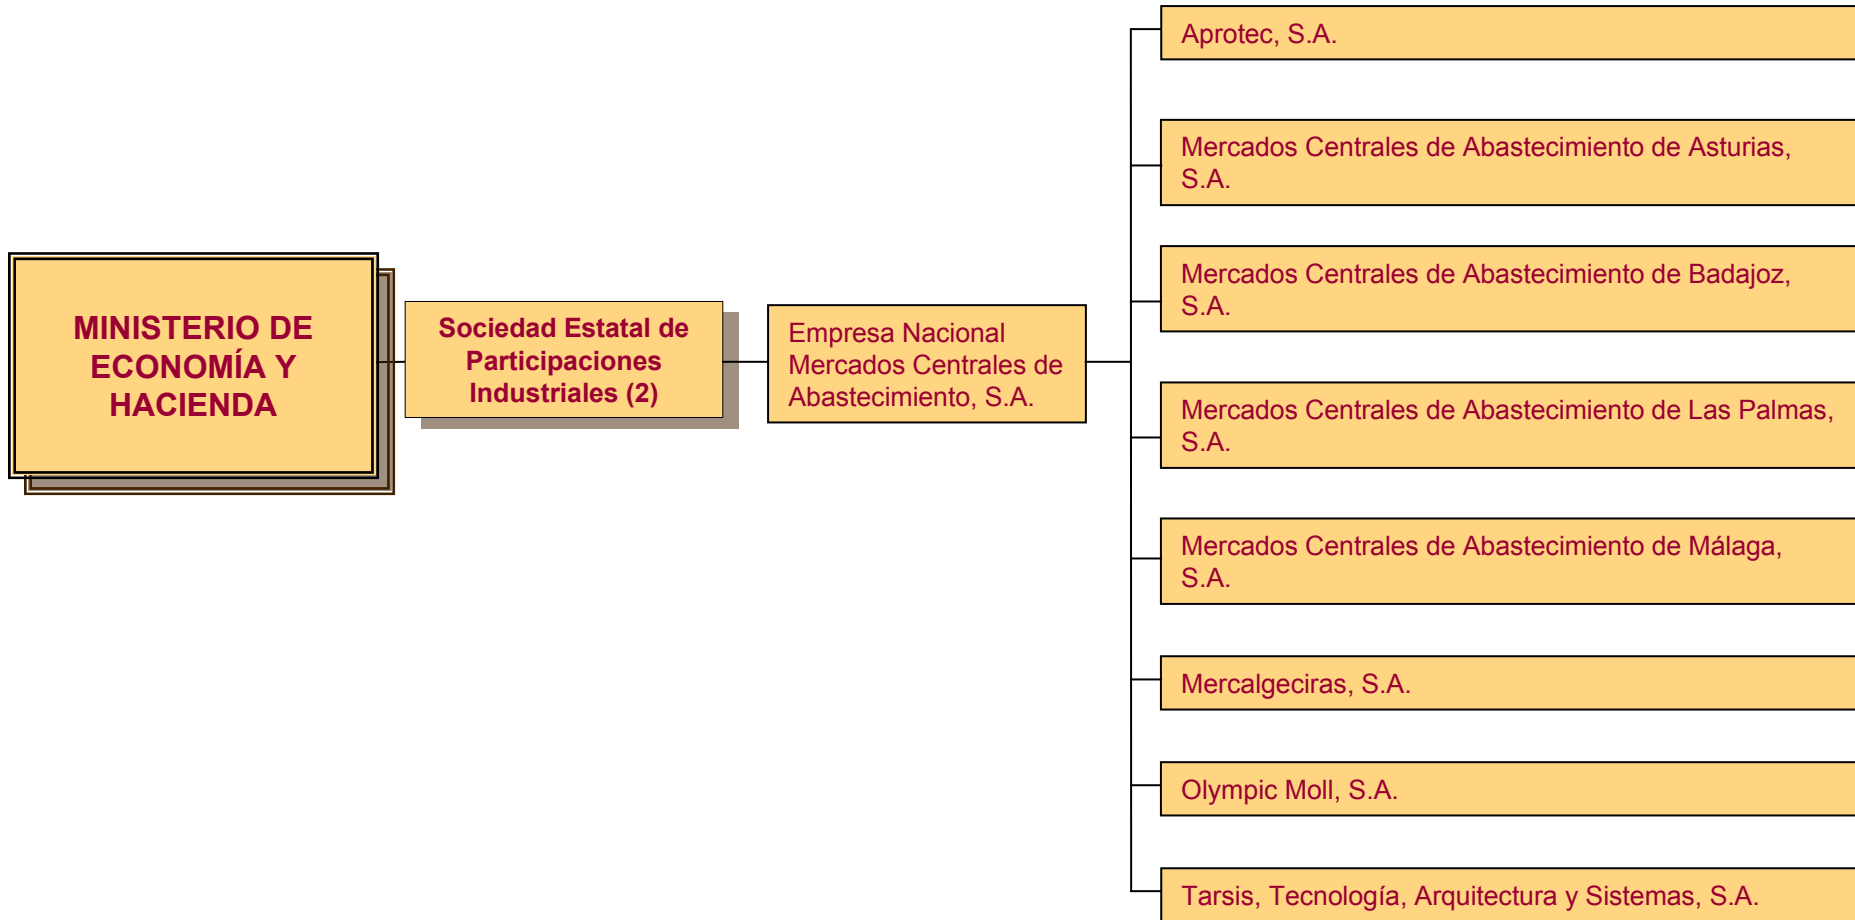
MINISTERIO DE ECONOMÍA Y HACIENDA

Sociedad Estatal de Participaciones Industriales (2)

Empresa Nacional Mercados Centrales de Abastecimiento, S.A.

Aprotec, S.A.

Mercados Centrales de Abastecimiento de Asturias, S.A.

Mercados Centrales de Abastecimiento de Badajoz, S.A.

Mercados Centrales de Abastecimiento de Las Palmas, S.A.

Mercados Centrales de Abastecimiento de Málaga, S.A.

Mercalgeciras, S.A.

Olympic Moll, S.A.

Tarsis, Tecnología, Arquitectura y Sistemas, S.A.